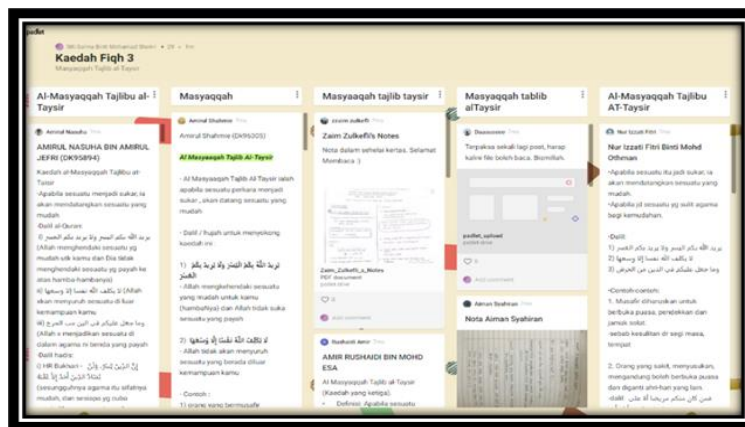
padlet

Siti Sarina Binti Mohamad Yassin • 2d • Pin

Kaedah Fiqh 3

Masyaqqah Tajlib al-Taysir

Al-Masyaqqah Tajlibu al-Taysir

Amirul Nasuha

AMIRUL NASUHA BIN AMIRUL JEFRI (DK95894)

Kaedah al-Masyaqqah Tajlibu al-Taisir

-Apabila sesuatu menjadi sukar, ia akan mendatangkan sesuatu yang mudah

-Dalil al-Quran:

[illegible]

(Allah menghendaki sesuatu yg mudah utk kamu dan Dia tidak menghendaki sesuatu yg payah ke atas hamba-hambanya)

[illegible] (Allah akan menyuruh sesuatu di luar kemampuan kamu

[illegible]

(Allah x menjadikan sesuatu di dalam agama ni benda yang payah

-Dalil hadis:

i) HR Bukhari - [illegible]

(sesungguhnya agama itu sifatnya mudah, dan seorang yg cuba

Masyaqqah

Amirul Shahmie

Amirul Shahmie (DK96005)

Al Masyaqqah Tajlib Al-Taysir

- Al Masyaqqah Tajlib Al Taysir ialah apabila sesuatu perkara menjadi sukar , akan datang sesuatu yang mudah

- Dalil / Nuqah untuk menyokong kaedah ini

1) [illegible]

- Allah menghendaki sesuatu yang mudah untuk kamu (hambaNya) dan Allah tidak suka sesuatu yang payah

2) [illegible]

- Allah tidak akan menyuruh sesuatu yang berada diluar kemampuan kamu

- Contoh :

1) orang sakit bermusafir

Masyaqqah tajlib taysir

zaim zulkefli

Zaim Zulkefli's Notes

Nota dalam sehelai kertas. Selamat Membaca :)

Zaim_Zulkefli_s_Notes
PDF document

Add comment

Rushaidi Amir

AMIR RUSHAIDI BIN MOHD ESA

Al Masyaqqah Tajlib al-Taysir (Kaedah yang ketiga)

• Definisi: Apabila sesuatu

Masyaqqah tablib alTaysir

Dauswanee

Terpaksa sekali lagi post, harap kalini file boleh baca. Bismillah.

padlet_upload
padlet drive

Add comment

Aiman Syahiran

Nota Aiman Syahiran

Al-Masyaqqah Tajlibu AT-Taysir

Nur Izzati Fitri

Nur Izzati Fitri Binti Mohd Othman

-Apabila sesuatu itu jadi sukar, ia akan mendatangkan sesuatu yang mudah.

-Apabila jd sesuatu yg sulit agama bagi kemudahan.

-Dalil:

1) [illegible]

2) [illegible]

3) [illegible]

-Contoh-contoh:

1. Musafir diharuskan untuk berbuka puasa, pendekkan dan jamak solat.

-sebab kesulitan dr segi masa, tempat

2. Orang yang sakit, menyusukan, mengandung boleh buka puasa dan diganti ahri-hari yang lain.

-dalil: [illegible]